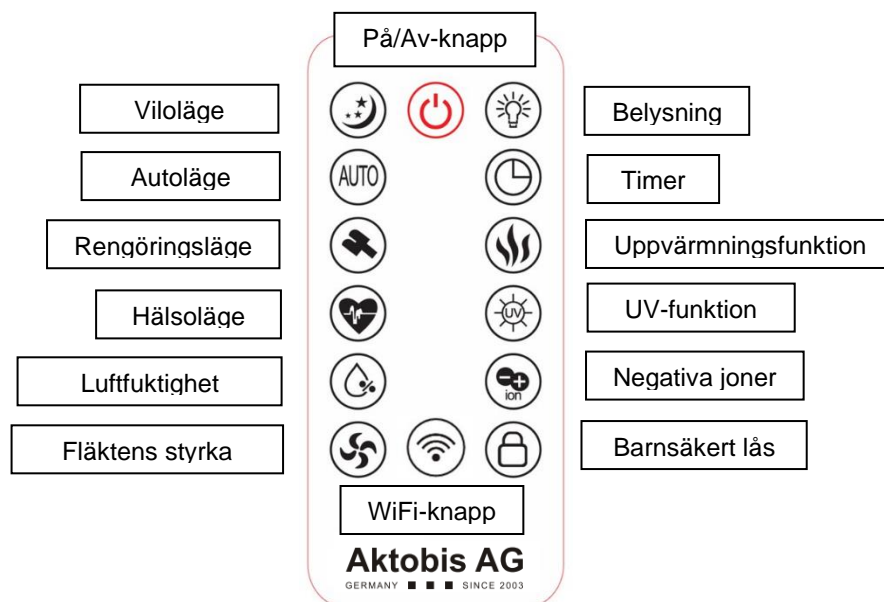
På/Av-knapp

Viloläge

Belysning

Autoläge

AUTO

Timer

Rengöringsläge

Uppvärmningsfunktion

Hälsoläge

UV-funktion

UV

Luftfuktighet

Negativa joner

ion

Fläktens styrka

Barnsäkert lås

WiFi-knapp

Aktobis AG

GERMANY ■ ■ ■ SINCE 2003